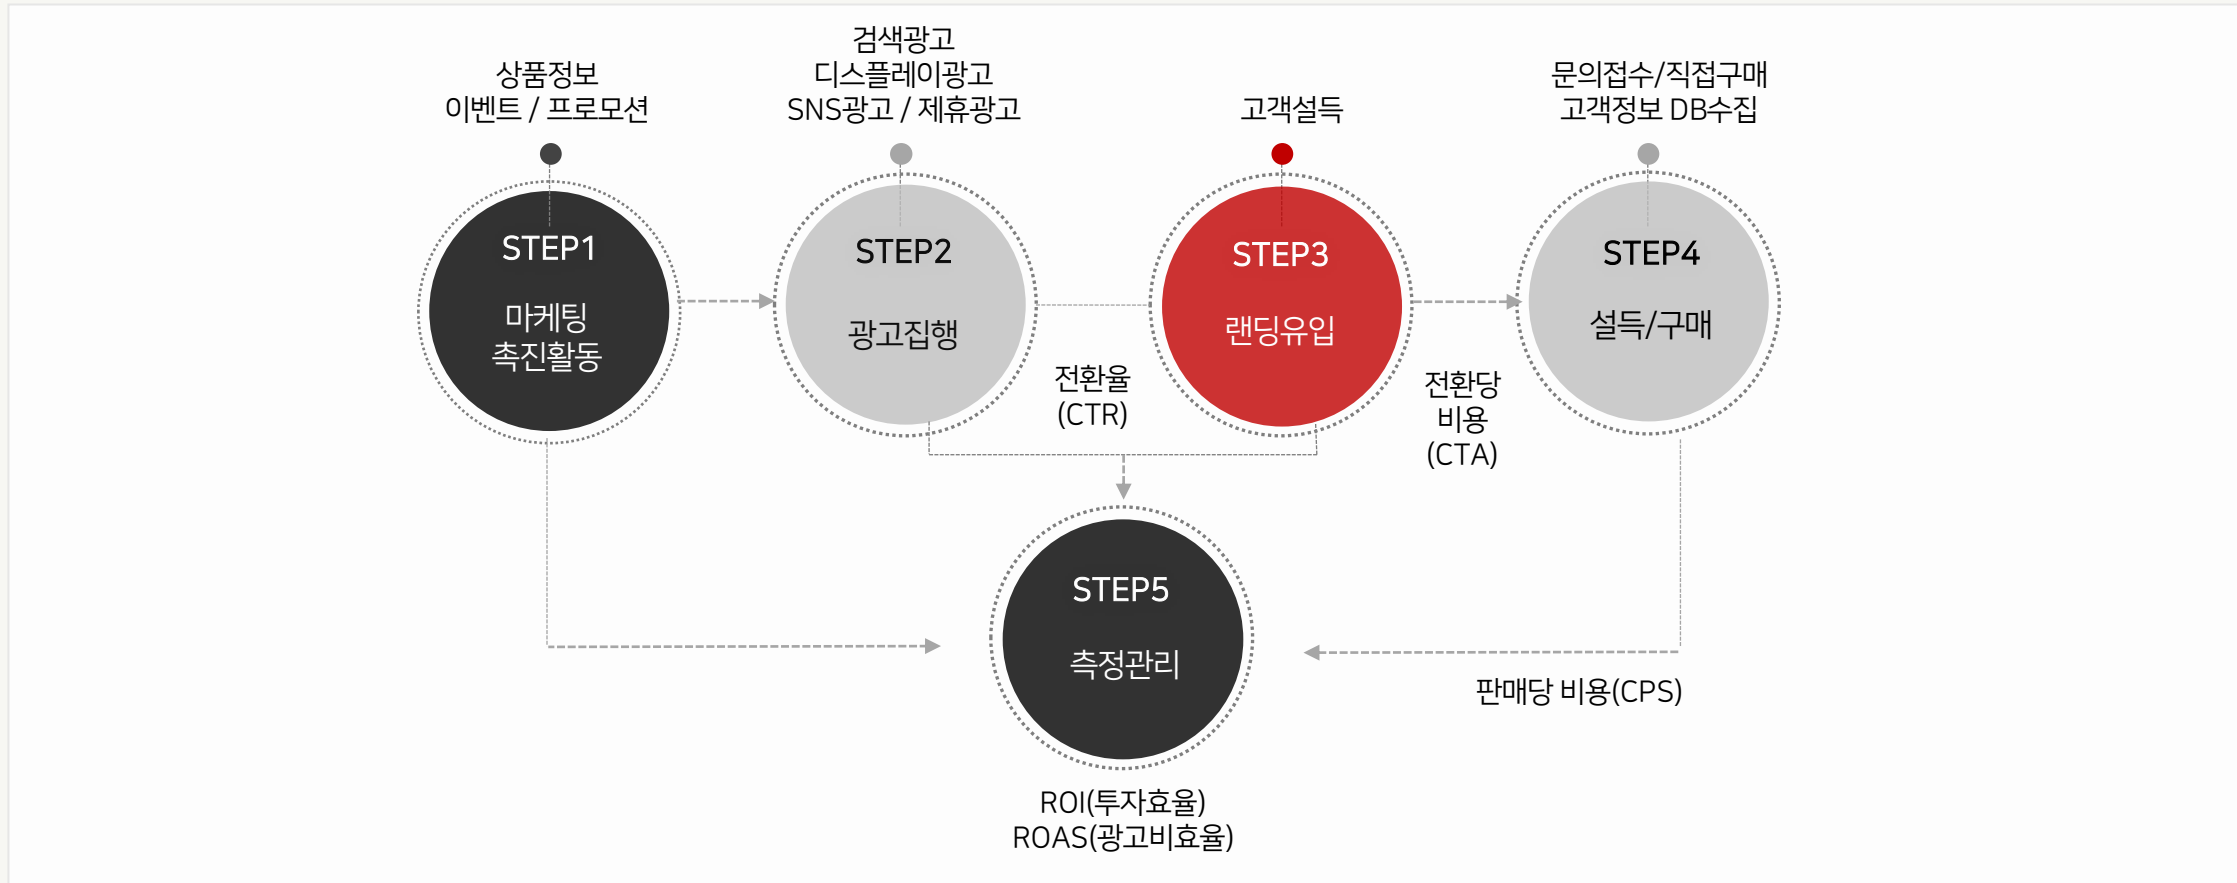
상품정보
이벤트 / 프로모션

STEP1
마케팅
촉진활동

검색광고
디스플레이광고
SNS광고 / 제휴광고

STEP2
광고집행

전환율
(CTR)

고객설득

STEP3
랜딩유입

전환당
비용
(CTA)

문의접수/직접구매
고객정보 DB수집

STEP4
설득/구매

STEP5
측정관리

판매당 비용(CPS)

ROI(투자효율)
ROAS(광고비효율)